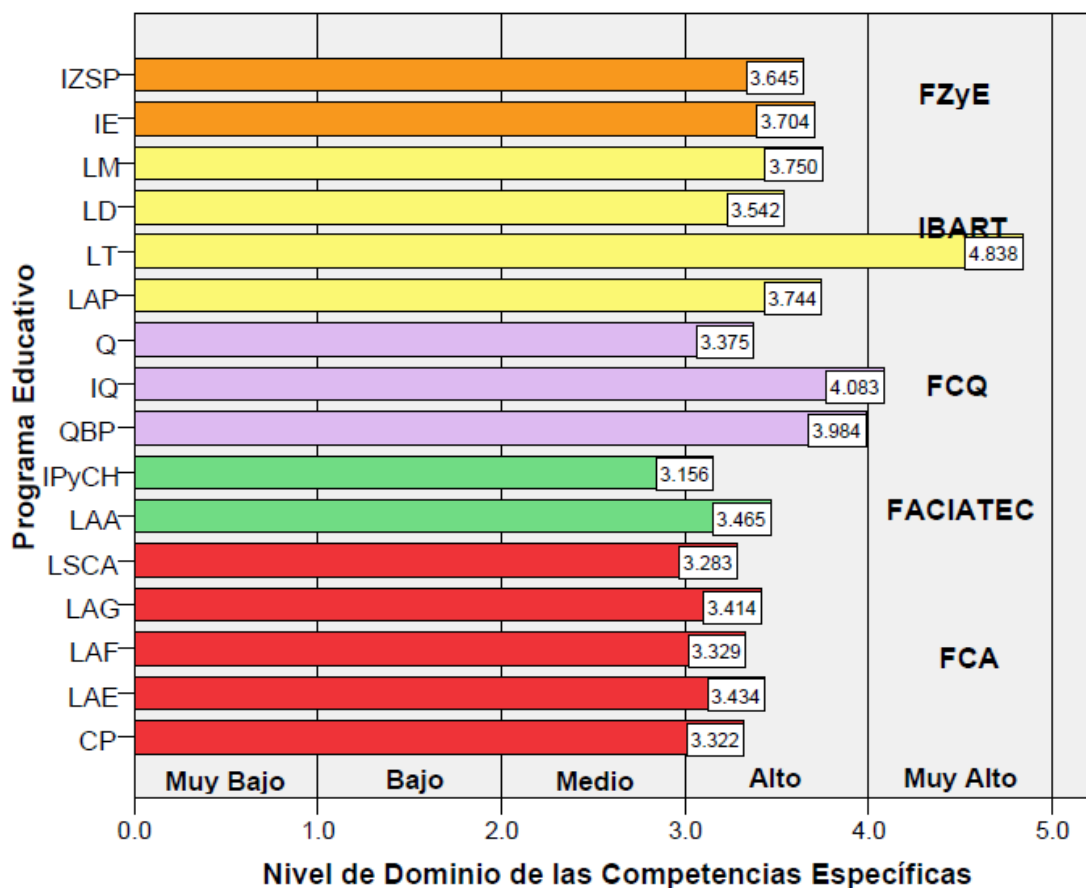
Programa Educativo

IZSP 3.645
IE 3.704
LM 3.750
LD 3.542
LT 4.838
LAP 3.744
Q 3.375
IQ 4.083
QBP 3.984
IPyCH 3.156
LAA 3.465
LSCA 3.283
LAG 3.414
LAF 3.329
LAE 3.434
CP 3.322

FZyE
IBART
FCQ
FACIATEC
FCA

Muy Bajo
Bajo
Medio
Alto
Muy Alto

0.0 1.0 2.0 3.0 4.0 5.0

Nivel de Dominio de las Competencias Específicas